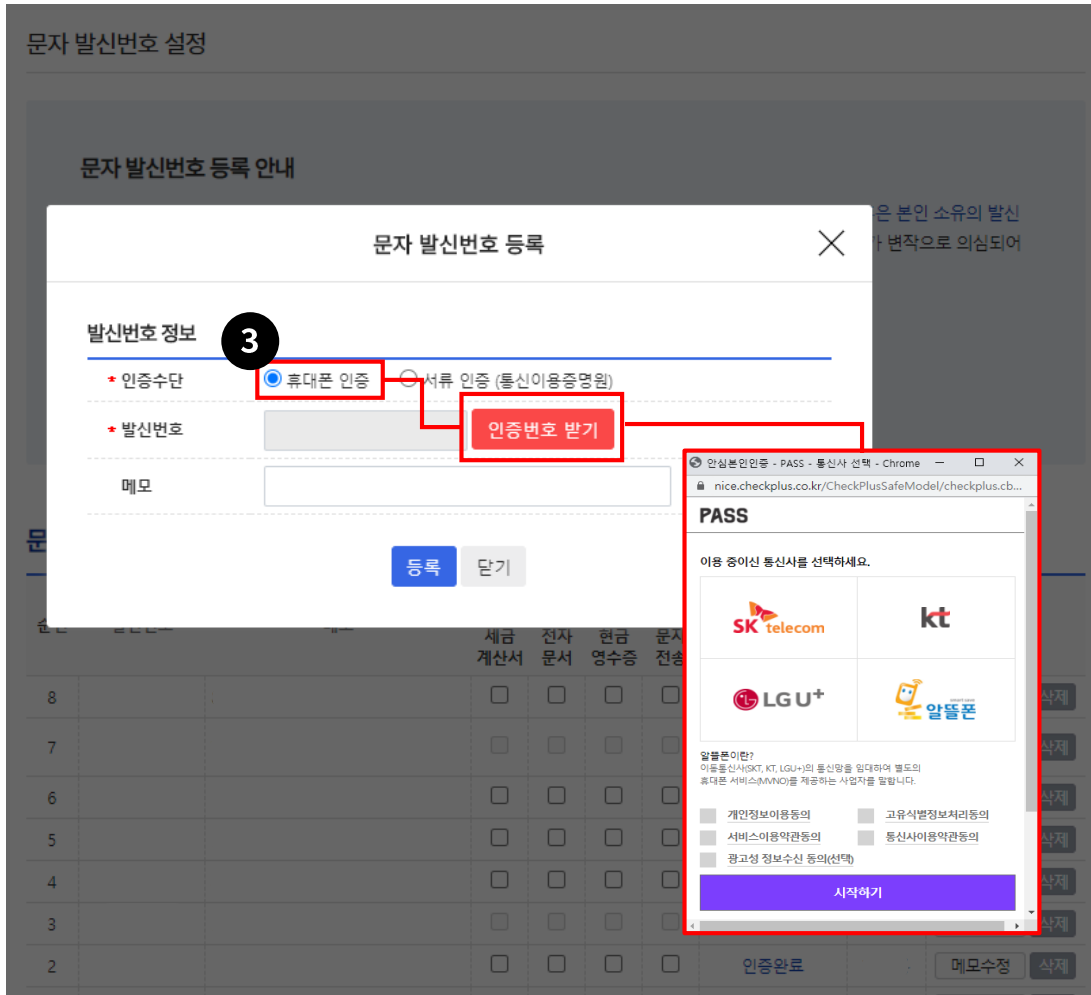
문자 발신번호 설정

문자 발신번호 등록 안내

은 본인 소유의 발신
나 변작으로 의심되어

문자 발신번호 등록

발신번호 정보

3

* 인증수단 휴대폰 인증 서류 인증 (통신이용증명원)

* 발신번호 인증번호 받기

메모

등록 닫기

| 순번 | 발신번호 | 메모 | 세금 계산서 | 전자 문서 | 현금 영수증 | 문자 전송 | | | |
|---|---|---|---|---|---|---|---|---|---|
| 8 | | | | | | | | | 삭제 |
| 7 | | | | | | | | | 삭제 |
| 6 | | | | | | | | | 삭제 |
| 5 | | | | | | | | | 삭제 |
| 4 | | | | | | | | | 삭제 |
| 3 | | | | | | | | | 삭제 |
| 2 | | | | | | | 인증완료 | 메모수정 | 삭제 |

안심본인인증 - PASS - 통신사 선택 - Chrome

nice.checkplus.co.kr/CheckPlusSafeModel/checkplus.cb...

PASS

이용 중이신 통신사를 선택하세요.

SK telecom

kt

LG U+

알뜰폰

알뜰폰이란?
이동통신사(SKT, KT, LGU+)의 통신망을 임대하여 별도의 휴대폰 서비스(MVNO)를 제공하는 사업자를 말합니다.

개인정보이용동의
고유식별정보처리동의
서비스이용약관동의
통신사이용약관동의
광고성 정보수신 동의(선택)

시작하기